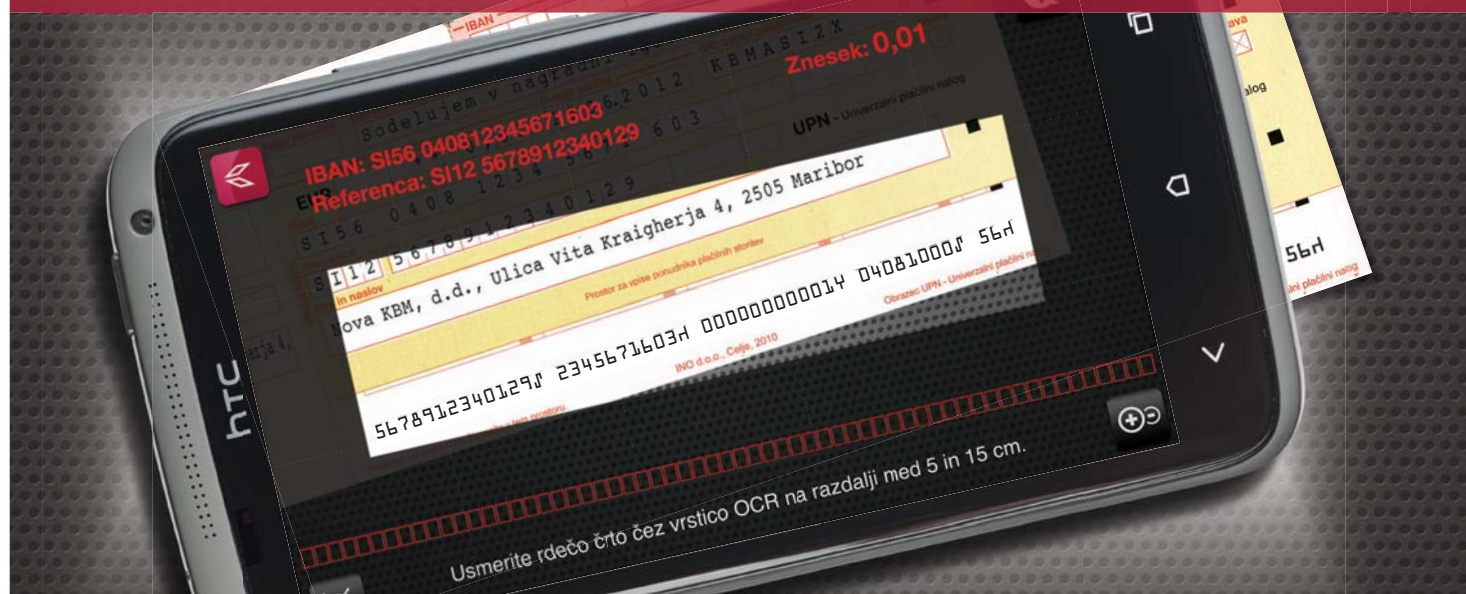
IBAN

Znesek: 0,01

IBAN: SI56 040812345671603
Referenca: SI12 5678912340129

Sodelujem v nagradni
6.2012
KBMASI2X

UPN - Univerzalni plačilni nalog

SI56 0408 1234 5671 603
SI12 5678912340129

in naslov

Nova KBM, d.d., Ulica Vita Kraigherja 4, 2505 Maribor

Prostor za vpise ponudnika plačilnih storitev

Obrazec UPN - Univerzalni plačilni nalog

INO d.o.o., Celje, 2010

5678912340129⑁ 23456716031 00000000014 04081000⑁ 56⑁

Usmerite rdečo črto čez vrstico OCR na razdalji med 5 in 15 cm.

htc

nalog

56⑁

Univerzalni plačilni nalog